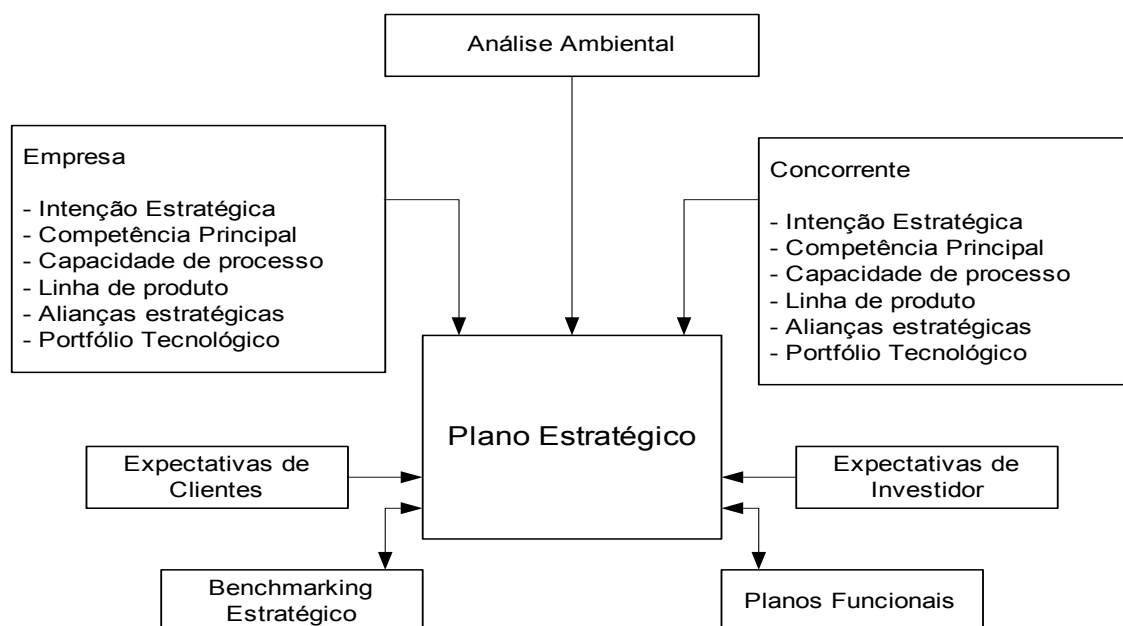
Análise Ambiental

Empresa

- Intenção Estratégica
- Competência Principal
- Capacidade de processo
- Linha de produto
- Alianças estratégicas
- Portfólio Tecnológico

Concorrente

- Intenção Estratégica
- Competência Principal
- Capacidade de processo
- Linha de produto
- Alianças estratégicas
- Portfólio Tecnológico

Plano Estratégico

Expectativas de Clientes

Expectativas de Investidor

Benchmarking Estratégico

Planos Funcionais